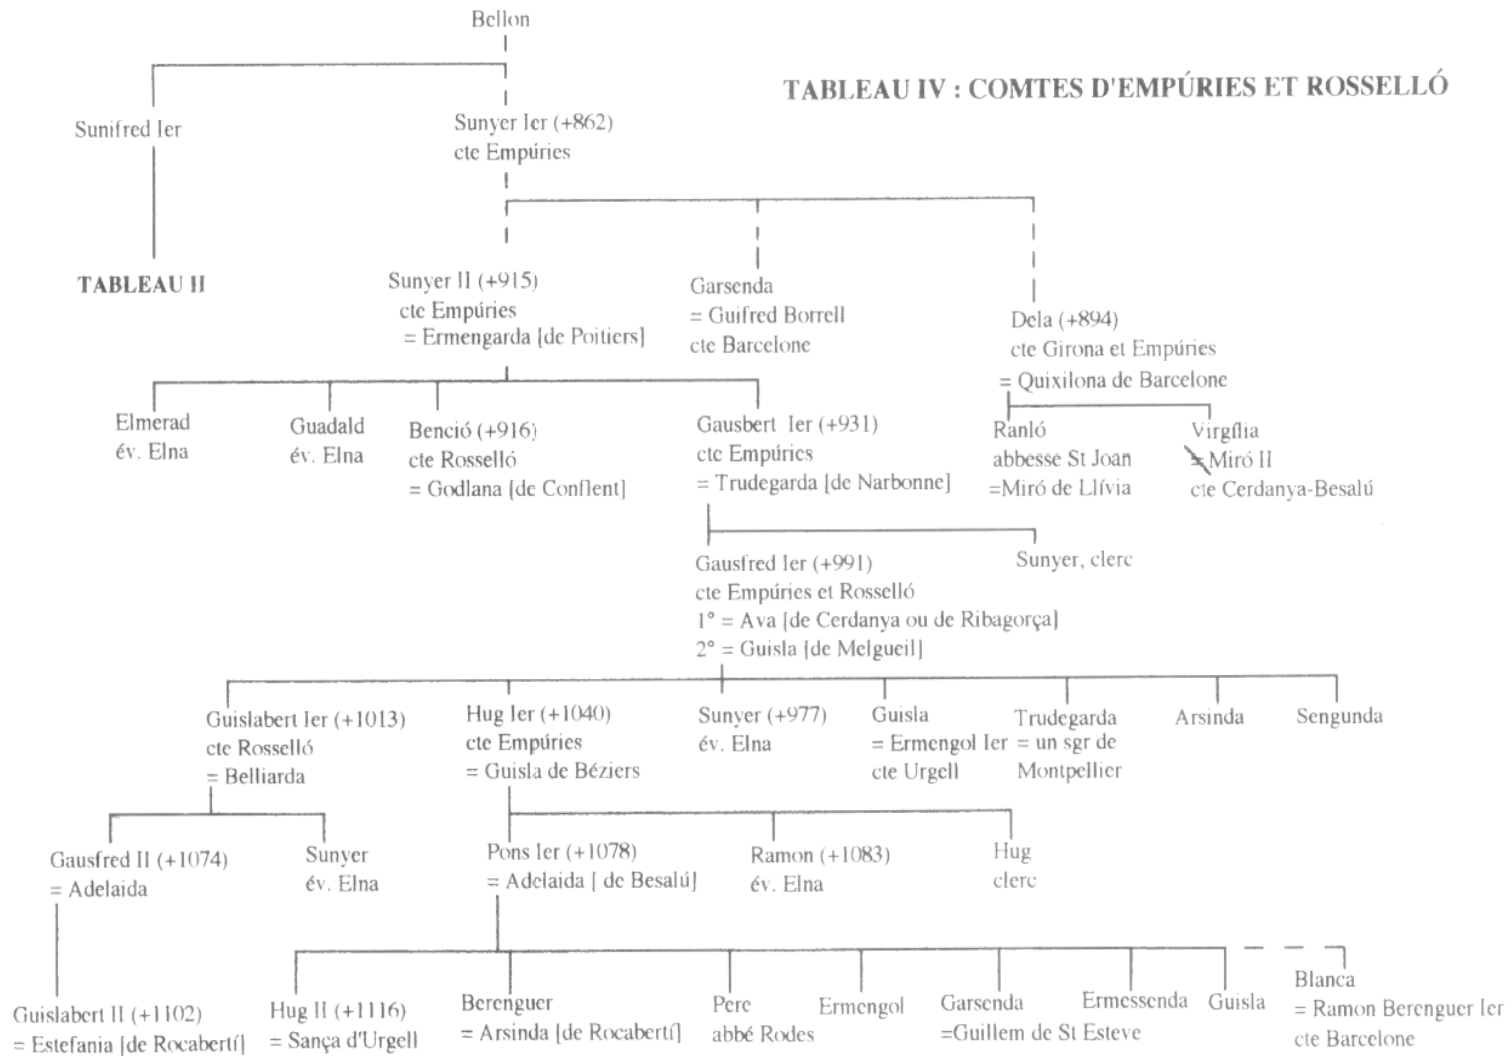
Bellon

TABLEAU IV : COMTES D'EMPÚRIES ET ROSSELLÓ

Sunifred Ier

TABLEAU II

Sunyer Ier (+862)
cte Empúries

Sunyer II (+915)
cte Empúries
= Ermengarda [de Poitiers]

Garsenda
= Guifred Borrell
cte Barcelone

Dela (+894)
cte Girona et Empúries
= Quixilona de Barcelone

Elmerad
év. Elna

Guadald
év. Elna

Benció (+916)
cte Rosselló
= Godlana [de Conflent]

Gausbert Ier (+931)
cte Empúries
= Trudegarda [de Narbonne]

Ranló
abbesse St Joan
=Miró de Llívia

Virgília
= Miró II
cte Cerdanya-Besalú

Gausfred Ier (+991)
cte Empúries et Rosselló
1° = Ava [de Cerdanya ou de Ribagorça]
2° = Guisla [de Melgueil]

Sunyer, clerc

Guislabert Ier (+1013)
cte Rosselló
= Belliarda

Hug Ier (+1040)
cte Empúries
= Guisla de Béziers

Sunyer (+977)
év. Elna

Guisla
= Ermengol Ier
cte Urgell

Trudegarda
= un sgr de
Montpellier

Arsinda

Sengunda

Gausfred II (+1074)
= Adelaida

Sunyer
év. Elna

Pons Ier (+1078)
= Adelaida [ de Besalú]

Ramon (+1083)
év. Elna

Hug
clerc

Guislabert II (+1102)
= Estefania [de Rocabertí]

Hug II (+1116)
= Sança d'Urgell

Berenguer
= Arsinda [de Rocabertí]

Pere
abbé Rodes

Ermengol

Garsenda
=Guillem de St Esteve

Ermessenda

Guisla

Blanca
= Ramon Berenguer Ier
cte Barcelone